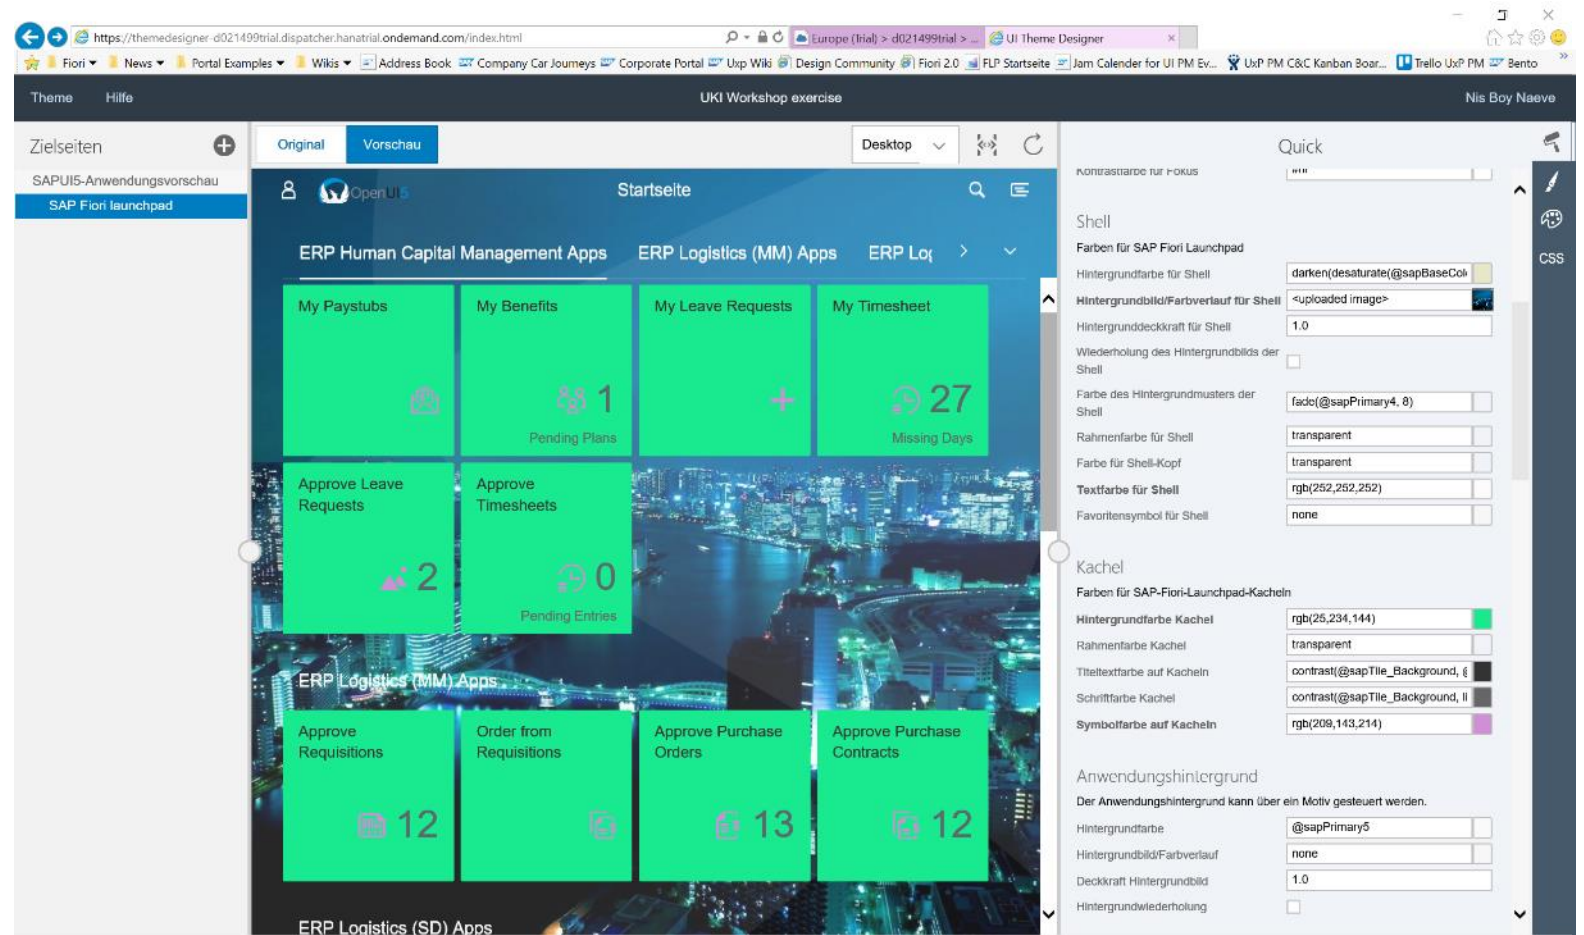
https://themedesigner-d021499trial.dispatcher.hanatrial.ondemand.com/index.html
Europe (Trial) > d021499trial > ...
UI Theme Designer
Fiori News Portal Examples Wikis Address Book Company Car Journeys Corporate Portal Uxp Wiki Design Community Fiori 2.0 FLP Startseite Jam Calender for UI PM Ev... UxP PM C&C Kanban Boar... Trello UxP PM Bento

Theme Hilfe
UKI Workshop exercise
Nis Boy Naeve

Zielseiten
SAPUI5-Anwendungsvorschau
SAP Fiori launchpad

Original Vorschau Desktop

OpenUI5 Startseite

ERP Human Capital Management Apps ERP Logistics (MM) Apps ERP Lo

My Paystubs
My Benefits 1 Pending Plans
My Leave Requests
My Timesheet 27 Missing Days
Approve Leave Requests 2
Approve Timesheets 0 Pending Entries

ERP Logistics (MM) Apps
Approve Requisitions 12
Order from Requisitions
Approve Purchase Orders 13
Approve Purchase Contracts 12

ERP Logistics (SD) Apps

Quick
CSS

Kontrastfarbe für Fokus

Shell
Farben für SAP Fiori Launchpad
| Hintergrundfarbe für Shell | darken(desaturate(@sapBaseCol |
|---|---|
| Hintergrundbild/Farbverlauf für Shell | <uploaded image> |
| Hintergrunddeckkraft für Shell | 1.0 |
| Wiederholung des Hintergrundbilds der Shell | |
| Farbe des Hintergrundmusters der Shell | fade(@sapPrimary4, 8) |
| Rahmenfarbe für Shell | transparent |
| Farbe für Shell-Kopf | transparent |
| Textfarbe für Shell | rgb(252,252,252) |
| Favoritensymbol für Shell | none |

Kachel
Farben für SAP-Fiori-Launchpad-Kacheln
| Hintergrundfarbe Kachel | rgb(25,234,144) |
|---|---|
| Rahmenfarbe Kachel | transparent |
| Titeltextfarbe auf Kacheln | contrast(@sapTile_Background, ( |
| Schriftfarbe Kachel | contrast(@sapTile_Background, li |
| Symbolfarbe auf Kacheln | rgb(209,143,214) |

Anwendungshintergrund
Der Anwendungshintergrund kann über ein Motiv gesteuert werden.
| Hintergrundfarbe | @sapPrimary5 |
|---|---|
| Hintergrundbild/Farbverlauf | none |
| Deckkraft Hintergrundbild | 1.0 |
| Hintergrundwiederholung | |